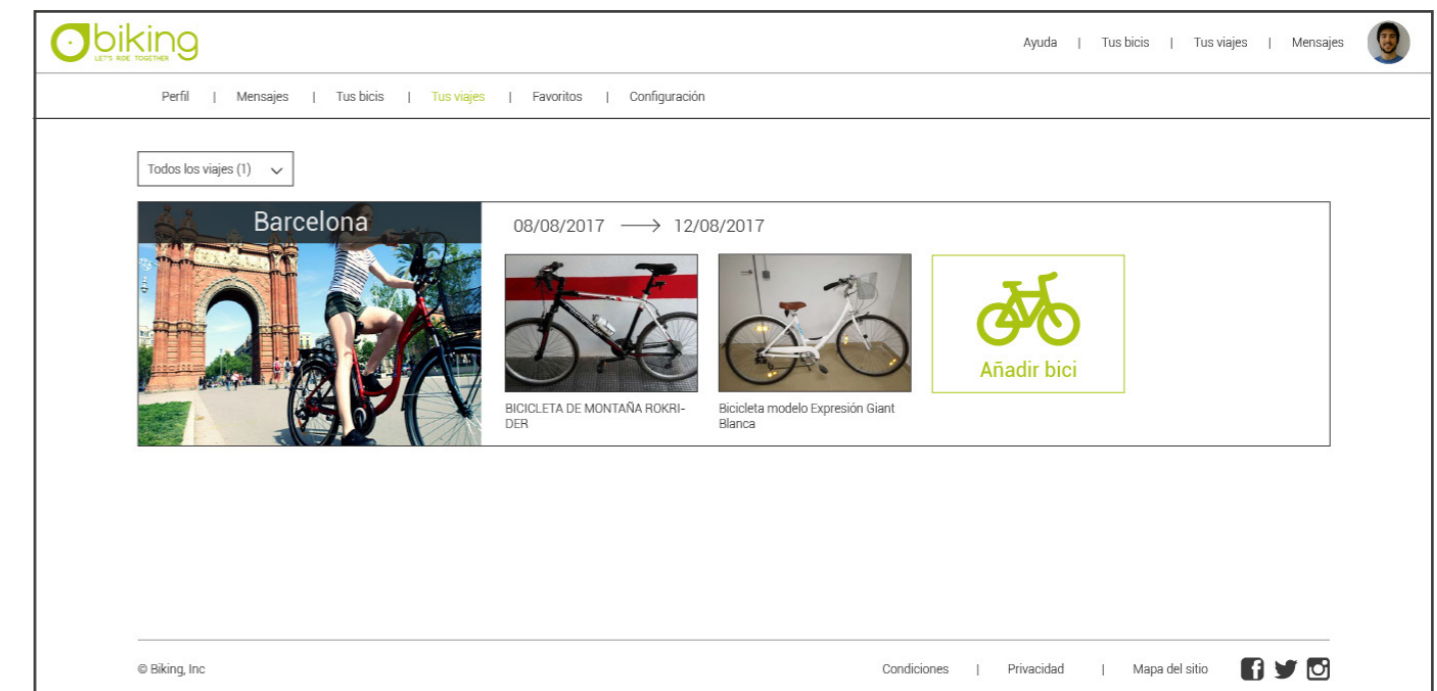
biking
LET'S RIDE TOGETHER

Ayuda | Tus bicis | Tus viajes | Mensajes

Perfil | Mensajes | Tus bicis | Tus viajes | Favoritos | Configuración

Todos los viajes (1)

Barcelona

08/08/2017 ⟶ 12/08/2017

BICICLETA DE MONTAÑA ROKRIDER

Bicicleta modelo Expresión Giant Blanca

Añadir bici

© Biking, Inc

Condiciones | Privacidad | Mapa del sitio